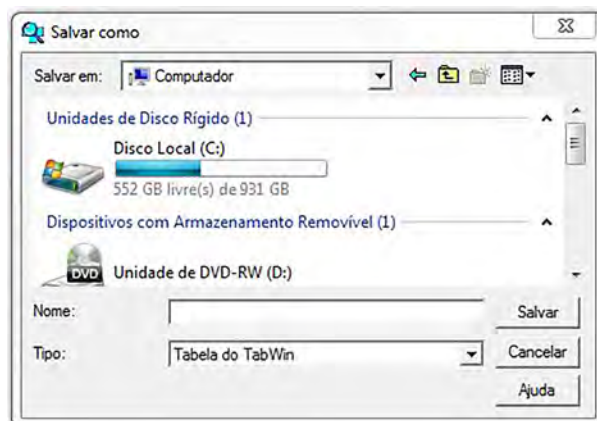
Salvar como

Salvar em: Computador

Unidades de Disco Rígido (1)

Disco Local (C:)
552 GB livre(s) de 931 GB

Dispositivos com Armazenamento Removível (1)

DVD Unidade de DVD-RW (D:)

Nome:
Salvar

Tipo: Tabela do TabWin
Cancelar

Ajuda